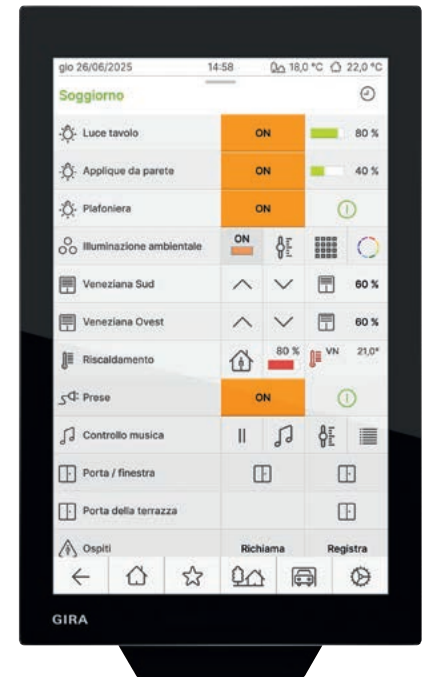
gio 26/06/2025 14:58 18,0 °C 22,0 °C

Soggiorno

Luce tavolo ON 80 %

Applique da parete ON 40 %

Plafoniera ON

Illuminazione ambientale ON

Veneziana Sud 60 %

Veneziana Ovest 60 %

Riscaldamento 80 % VN 21,0°

Prese ON

Controllo musica

Porta / finestra

Porta della terrazza

Ospiti Richiama Registra

GIRA